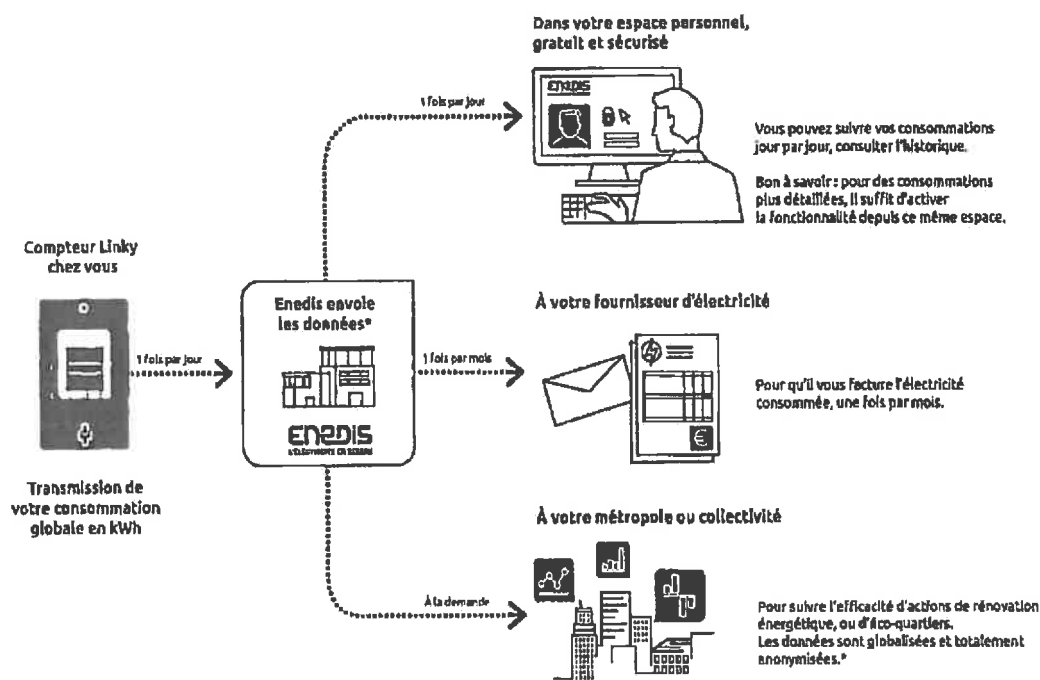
Compteur Linky chez vous

1 fois par jour

Transmission de votre consommation globale en kWh

Enedis envoie les données*

ENEDIS
L'ÉLECTRICITÉ EN RÉSEAU

1 fois par jour

Dans votre espace personnel, gratuit et sécurisé

ENEDIS

Vous pouvez suivre vos consommations jour par jour, consulter l'historique.

Bon à savoir : pour des consommations plus détaillées, il suffit d'activer la fonctionnalité depuis ce même espace.

1 fois par mois

À votre fournisseur d'électricité

Pour qu'il vous facture l'électricité consommée, une fois par mois.

€

À la demande

À votre métropole ou collectivité

Pour suivre l'efficacité d'actions de rénovation énergétique, ou d'éco-quartiers.
Les données sont globalisées et totalement anonymisées.*